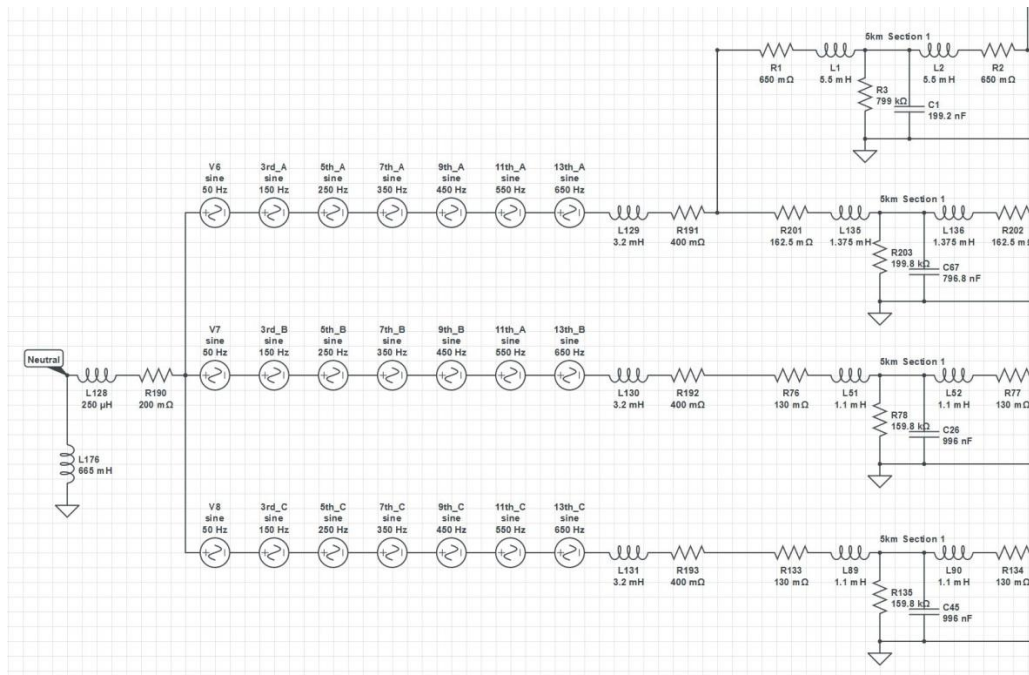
5km Section 1

R1
650 mΩ

L1
5.5 mH

L2
5.5 mH

R2
650 mΩ

R3
799 kΩ

C1
199.2 nF

V6
sine
50 Hz

3rd_A
sine
150 Hz

5th_A
sine
250 Hz

7th_A
sine
350 Hz

9th_A
sine
450 Hz

11th_A
sine
550 Hz

13th_A
sine
650 Hz

L129
3.2 mH

R191
400 mΩ

5km Section 1

R201
162.5 mΩ

L135
1.375 mH

L136
1.375 mH

R202
162.5 m

R203
199.8 kΩ

C67
796.8 nF

Neutral

L128
250 μH

R190
200 mΩ

L176
665 mH

V7
sine
50 Hz

3rd_B
sine
150 Hz

5th_B
sine
250 Hz

7th_B
sine
350 Hz

9th_B
sine
450 Hz

11th_A
sine
550 Hz

13th_B
sine
650 Hz

L130
3.2 mH

R192
400 mΩ

5km Section 1

R76
130 mΩ

L51
1.1 mH

L52
1.1 mH

R77
130 mΩ

R78
159.8 kΩ

C26
996 nF

V8
sine
50 Hz

3rd_C
sine
150 Hz

5th_C
sine
250 Hz

7th_C
sine
350 Hz

9th_C
sine
450 Hz

11th_C
sine
550 Hz

13th_C
sine
650 Hz

L131
3.2 mH

R193
400 mΩ

5km Section 1

R133
130 mΩ

L89
1.1 mH

L90
1.1 mH

R134
130 m

R135
159.8 kΩ

C45
996 nF